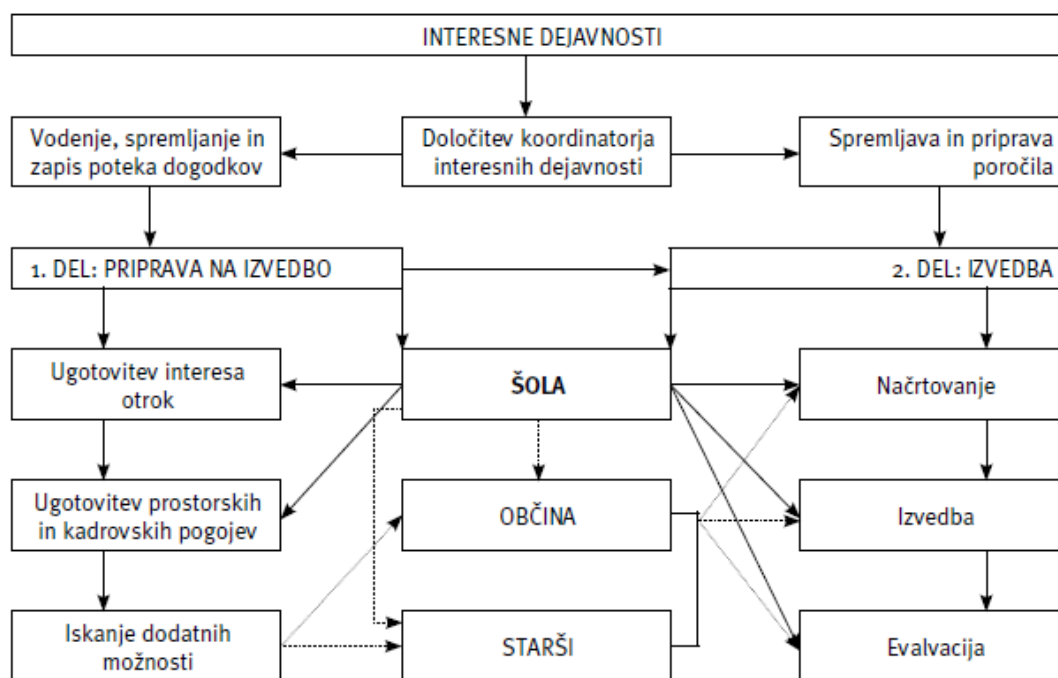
INTERESNE DEJAVNOSTI

Vodenje, spremljanje in zapis poteka dogodkov

Določitev koordinatorja interesnih dejavnosti

Spremljava in priprava poročila

1. DEL: PRIPRAVA NA IZVEDBO

2. DEL: IZVEDBA

Ugotovitev interesa otrok

ŠOLA

Načrtovanje

Ugotovitev prostorskih in kadrovskih pogojev

OBČINA

Izvedba

Iskanje dodatnih možnosti

STARŠI

Evalvacija